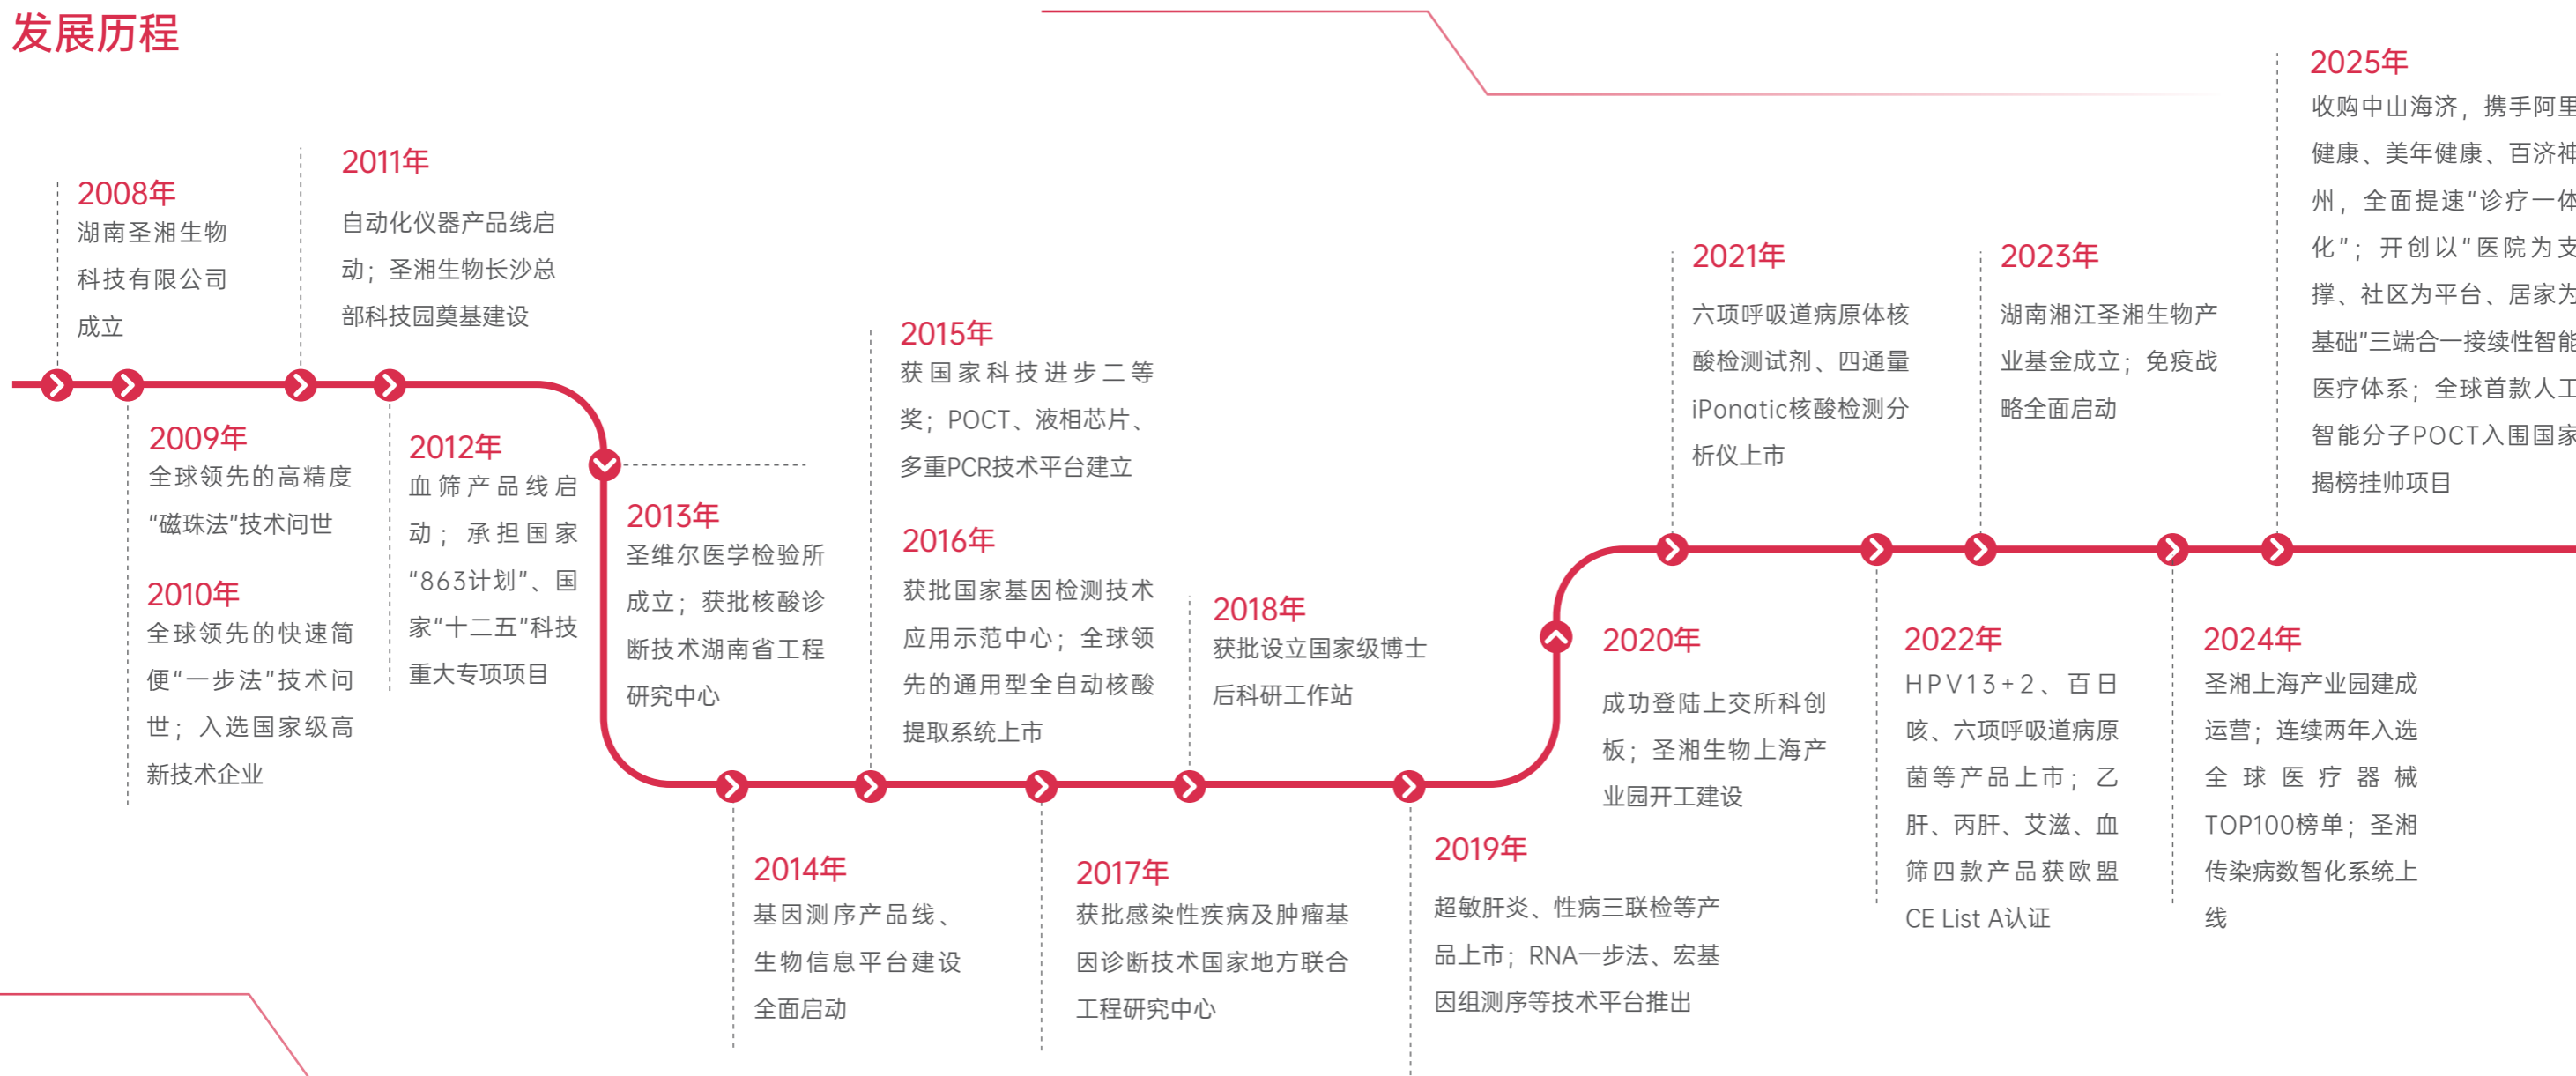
发展历程

2008年
湖南圣湘生物科技有限公司成立

2011年
自动化仪器产品线启动；圣湘生物长沙总部科技园奠基建设

2009年
全球领先的高精度"磁珠法"技术问世

2010年
全球领先的快速简便"一步法"技术问世；入选国家级高新技术企业

2012年
血筛产品线启动；承担国家"863计划"、国家"十二五"科技重大专项项目

2013年
圣维尔医学检验所成立；获批核酸诊断技术湖南省工程研究中心

2015年
获国家科技进步二等奖；POCT、液相芯片、多重PCR技术平台建立

2016年
获批国家基因检测技术应用示范中心；全球领先的通用型全自动核酸提取系统上市

2018年
获批设立国家级博士后科研工作站

2014年
基因测序产品线、生物信息平台建设全面启动

2017年
获批感染性疾病及肿瘤基因诊断技术国家地方联合工程研究中心

2019年
超敏肝炎、性病三联检等产品上市；RNA一步法、宏基因组测序等技术平台推出

2020年
成功登陆上交所科创板；圣湘生物上海产业园开工建设

2021年
六项呼吸道病原体核酸检测试剂、四通量iPonatic核酸检测分析仪上市

2022年
HPV13+2、百日咳、六项呼吸道病原菌等产品上市；乙肝、丙肝、艾滋、血筛四款产品获欧盟CE List A认证

2023年
湖南湘江圣湘生物产业基金成立；免疫战略全面启动

2024年
圣湘上海产业园建成运营；连续两年入选全球医疗器械TOP100榜单；圣湘传染病数智化系统上线

2025年
收购中山海济，携手阿里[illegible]健康、美年健康、百济神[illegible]州，全面提速"诊疗一体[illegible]化"；开创以"医院为支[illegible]撑、社区为平台、居家为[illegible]基础"三端合一接续性智能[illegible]医疗体系；全球首款人工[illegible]智能分子POCT入围国家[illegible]揭榜挂帅项目